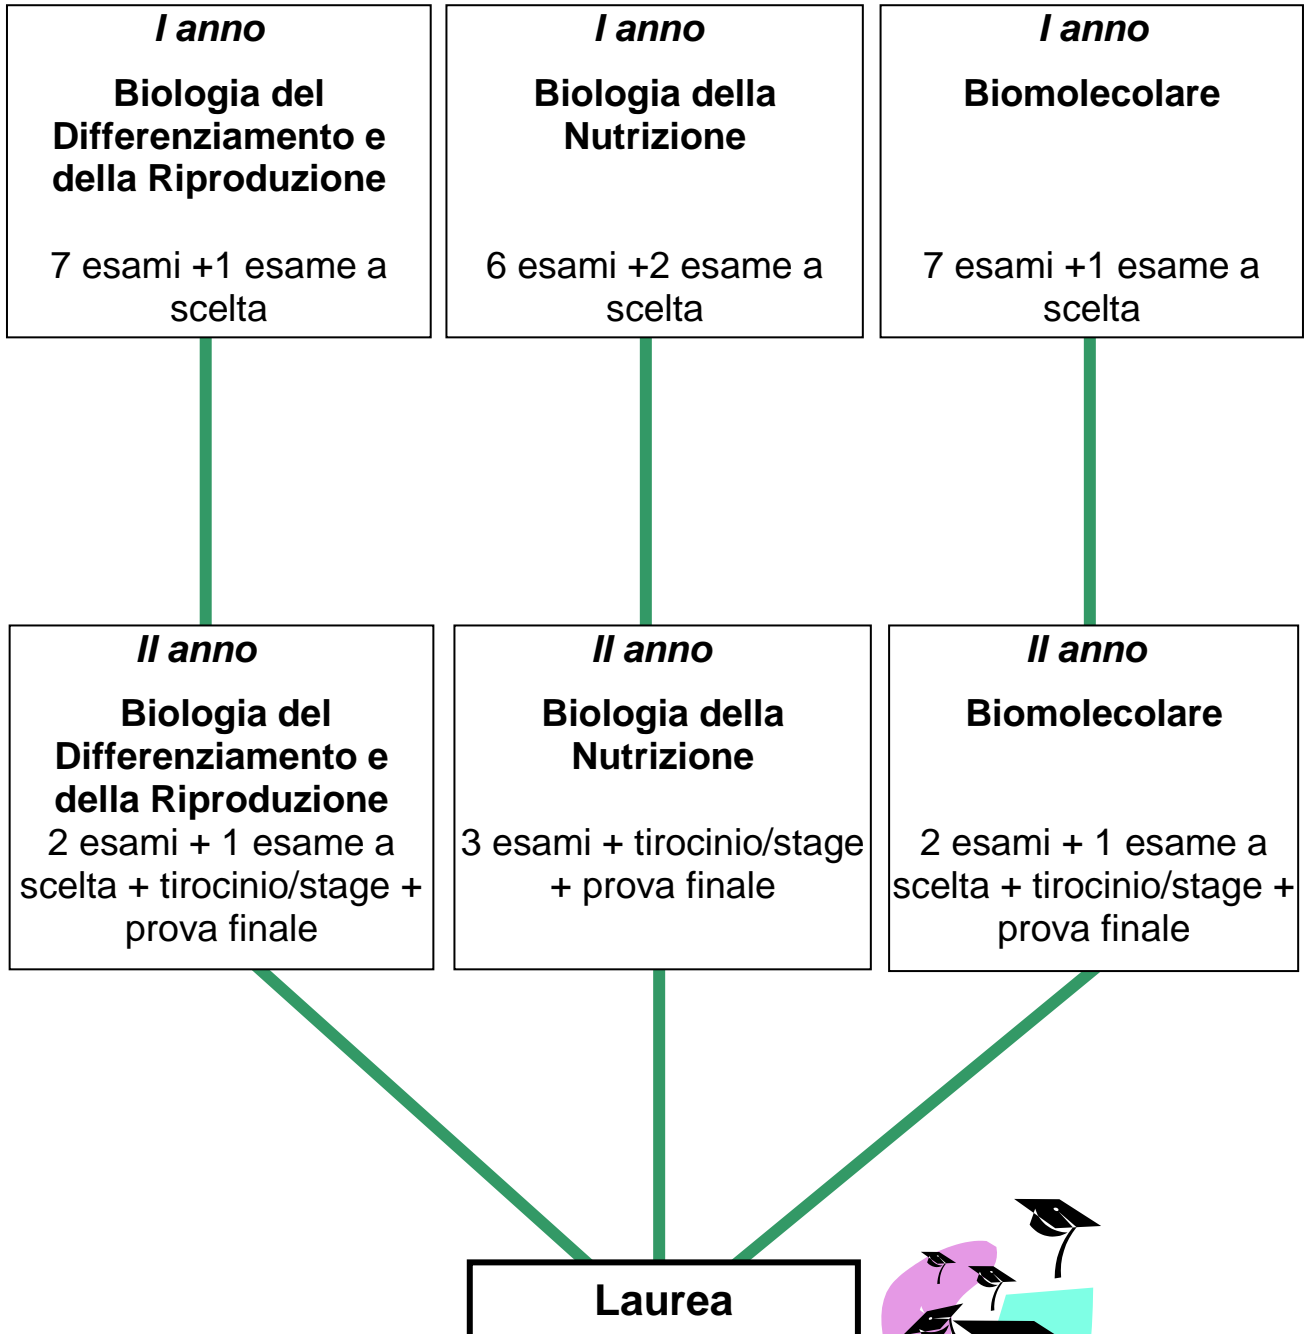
I anno

Biologia del Differenziamento e della Riproduzione

7 esami +1 esame a scelta

I anno

Biologia della Nutrizione

6 esami +2 esame a scelta

I anno

Biomolecolare

7 esami +1 esame a scelta

II anno

Biologia del Differenziamento e della Riproduzione

2 esami + 1 esame a scelta + tirocinio/stage + prova finale

II anno

Biologia della Nutrizione

3 esami + tirocinio/stage + prova finale

II anno

Biomolecolare

2 esami + 1 esame a scelta + tirocinio/stage + prova finale

Laurea